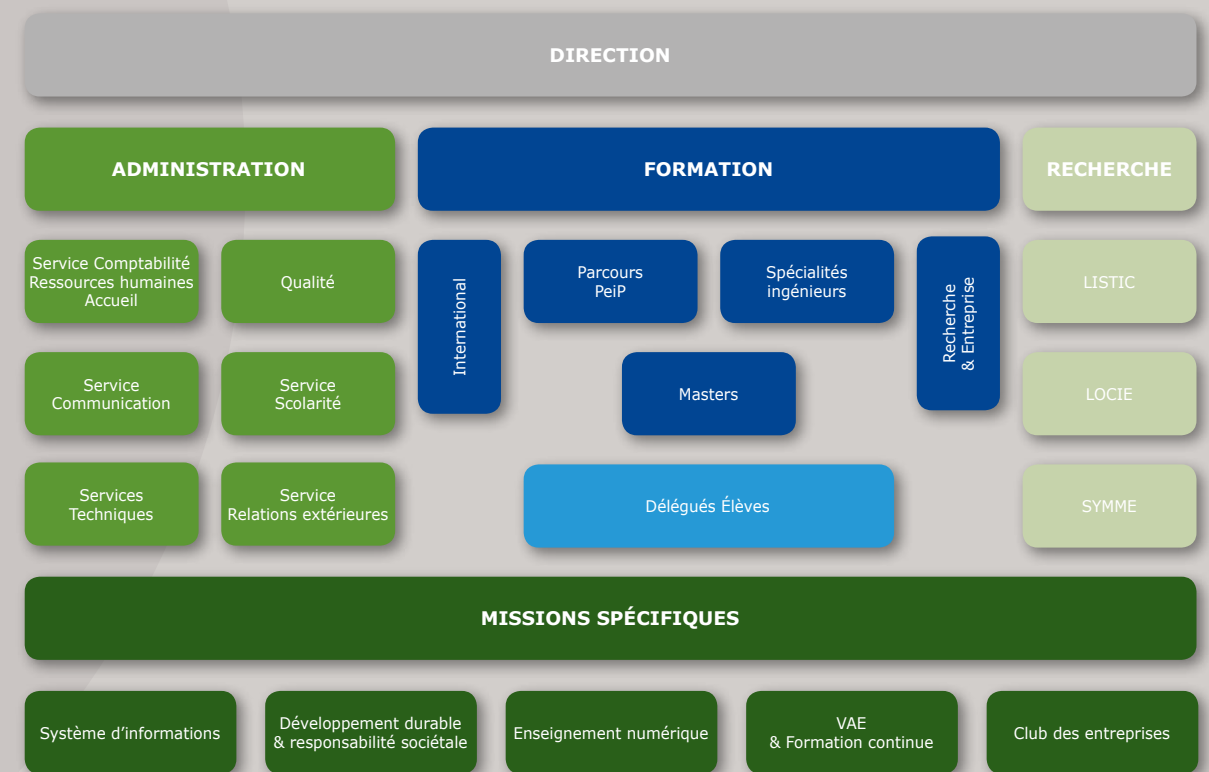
DIRECTION

ADMINISTRATION

FORMATION

RECHERCHE

Service Comptabilité
Ressources humaines
Accueil

Qualité

International

Parcours
PeiP

Spécialités
ingénieurs

Recherche
& Entreprise

LISTIC

Service
Communication

Service
Scolarité

Masters

LOCIE

Services
Techniques

Service
Relations extérieures

Délégués Élèves

SYMME

MISSIONS SPÉCIFIQUES

Système d'informations

Développement durable
& responsabilité sociétale

Enseignement numérique

VAE
& Formation continue

Club des entreprises